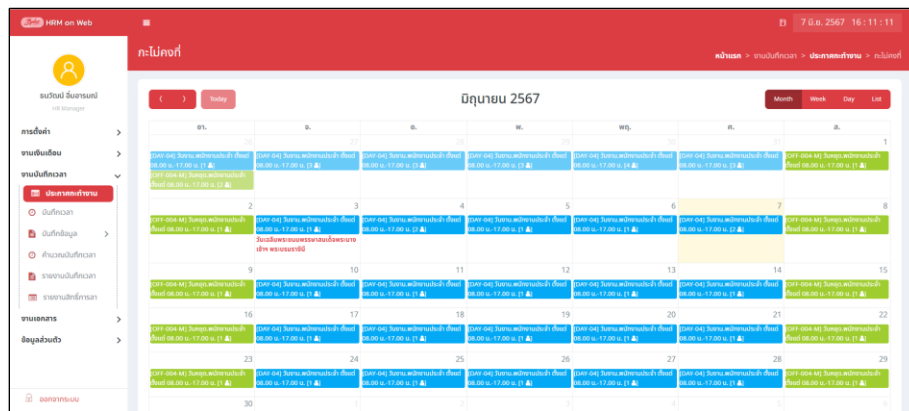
HRM on Web

7 มิ.ย. 2567 16 : 11 : 11

ธนวัฒน์ อินทรมนต์
HR Manager

การตั้งค่า
งานเงินเดือน
งานบันทึกเวลา
ประกาศตะเกำงาน
บันทึกเวลา
บันทึกข้อมูล
คำนวณบันทึกเวลา
รายงานบันทึกเวลา
รายงานสิทธิ์การลา
งานเอกสาร
ข้อมูลส่วนตัว

ออกจากระบบ

กะไม่คงที่

หน้าแรก > งานบันทึกเวลา > ประกาศตะเกำงาน > กะไม่คงที่

< > Today

มิถุนายน 2567

Month Week Day List

| อา. | จ. | อ. | พ. | พฤ. | ศ. | ส. |
|---|---|---|---|---|---|---|
| 26 | 27 | 28 | 29 | 30 | 31 | 1 |
| [DAY-04] วันงาน.พนักงานประจำ ตั้งแต่ 08.00 น.-17.00 น. [1] [DAY-04] วันงาน.พนักงานประจำ ตั้งแต่ 08.00 น.-17.00 น. [2] | [DAY-04] วันงาน.พนักงานประจำ ตั้งแต่ 08.00 น.-17.00 น. [3] | [DAY-04] วันงาน.พนักงานประจำ ตั้งแต่ 08.00 น.-17.00 น. [3] | [DAY-04] วันงาน.พนักงานประจำ ตั้งแต่ 08.00 น.-17.00 น. [3] | [DAY-04] วันงาน.พนักงานประจำ ตั้งแต่ 08.00 น.-17.00 น. [4] | [DAY-04] วันงาน.พนักงานประจำ ตั้งแต่ 08.00 น.-17.00 น. [4] | [OFF-004-M] วันหยุด.พนักงานประจำ ตั้งแต่ 08.00 น.-17.00 น. [1] |
| 2 | 3 | 4 | 5 | 6 | 7 | 8 |
| [OFF-004-M] วันหยุด.พนักงานประจำ ตั้งแต่ 08.00 น.-17.00 น. [1] | [DAY-04] วันงาน.พนักงานประจำ ตั้งแต่ 08.00 น.-17.00 น. [1] วันเฉลิมพระชนมพรรษาสมเด็จพระนางเจ้าฯ พระบรมราชินี | [DAY-04] วันงาน.พนักงานประจำ ตั้งแต่ 08.00 น.-17.00 น. [2] | [DAY-04] วันงาน.พนักงานประจำ ตั้งแต่ 08.00 น.-17.00 น. [1] | [DAY-04] วันงาน.พนักงานประจำ ตั้งแต่ 08.00 น.-17.00 น. [1] | [DAY-04] วันงาน.พนักงานประจำ ตั้งแต่ 08.00 น.-17.00 น. [2] | [OFF-004-M] วันหยุด.พนักงานประจำ ตั้งแต่ 08.00 น.-17.00 น. [1] |
| 9 | 10 | 11 | 12 | 13 | 14 | 15 |
| [OFF-004-M] วันหยุด.พนักงานประจำ ตั้งแต่ 08.00 น.-17.00 น. [1] | [DAY-04] วันงาน.พนักงานประจำ ตั้งแต่ 08.00 น.-17.00 น. [1] | [DAY-04] วันงาน.พนักงานประจำ ตั้งแต่ 08.00 น.-17.00 น. [1] | [DAY-04] วันงาน.พนักงานประจำ ตั้งแต่ 08.00 น.-17.00 น. [1] | [DAY-04] วันงาน.พนักงานประจำ ตั้งแต่ 08.00 น.-17.00 น. [1] | [DAY-04] วันงาน.พนักงานประจำ ตั้งแต่ 08.00 น.-17.00 น. [1] | [OFF-004-M] วันหยุด.พนักงานประจำ ตั้งแต่ 08.00 น.-17.00 น. [1] |
| 16 | 17 | 18 | 19 | 20 | 21 | 22 |
| [OFF-004-M] วันหยุด.พนักงานประจำ ตั้งแต่ 08.00 น.-17.00 น. [1] | [DAY-04] วันงาน.พนักงานประจำ ตั้งแต่ 08.00 น.-17.00 น. [1] | [DAY-04] วันงาน.พนักงานประจำ ตั้งแต่ 08.00 น.-17.00 น. [1] | [DAY-04] วันงาน.พนักงานประจำ ตั้งแต่ 08.00 น.-17.00 น. [1] | [DAY-04] วันงาน.พนักงานประจำ ตั้งแต่ 08.00 น.-17.00 น. [1] | [DAY-04] วันงาน.พนักงานประจำ ตั้งแต่ 08.00 น.-17.00 น. [1] | [OFF-004-M] วันหยุด.พนักงานประจำ ตั้งแต่ 08.00 น.-17.00 น. [1] |
| 23 | 24 | 25 | 26 | 27 | 28 | 29 |
| [OFF-004-M] วันหยุด.พนักงานประจำ ตั้งแต่ 08.00 น.-17.00 น. [1] | [DAY-04] วันงาน.พนักงานประจำ ตั้งแต่ 08.00 น.-17.00 น. [1] | [DAY-04] วันงาน.พนักงานประจำ ตั้งแต่ 08.00 น.-17.00 น. [1] | [DAY-04] วันงาน.พนักงานประจำ ตั้งแต่ 08.00 น.-17.00 น. [1] | [DAY-04] วันงาน.พนักงานประจำ ตั้งแต่ 08.00 น.-17.00 น. [1] | [DAY-04] วันงาน.พนักงานประจำ ตั้งแต่ 08.00 น.-17.00 น. [1] | [OFF-004-M] วันหยุด.พนักงานประจำ ตั้งแต่ 08.00 น.-17.00 น. [1] |
| 30 | 1 | 2 | 3 | 4 | 5 | 6 |